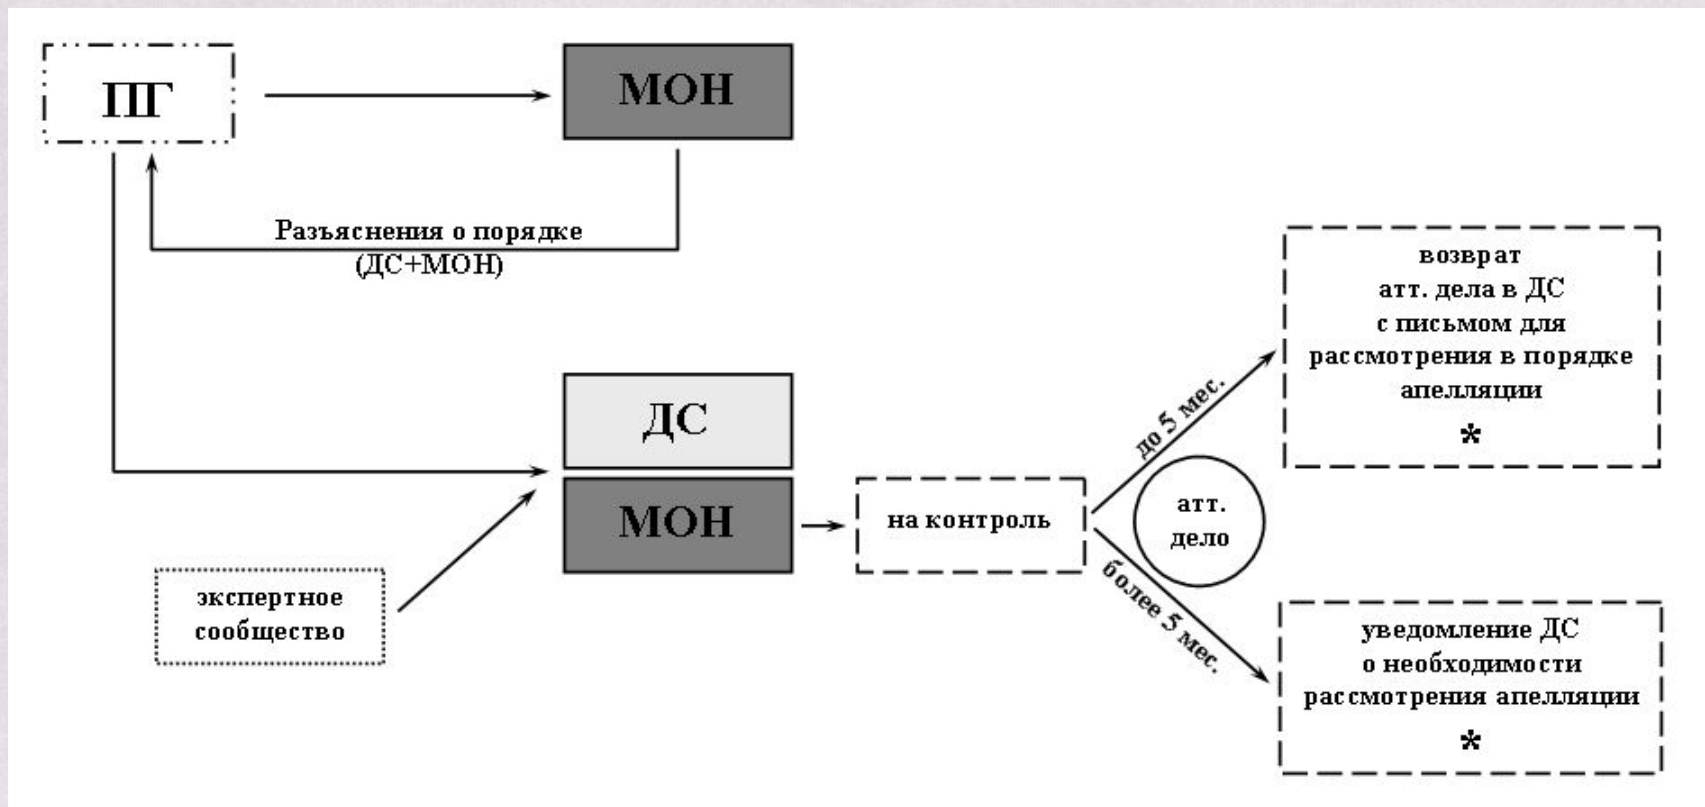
ПГ

МОН

Разъяснения о порядке (ДС+МОН)

ДС

МОН

экспертное сообщество

на контроль

до 5 мес.

атт. дело

более 5 мес.

возврат атт. дела в ДС с письмом для рассмотрения в порядке апелляции

*

уведомление ДС о необходимости рассмотрения апелляции

*